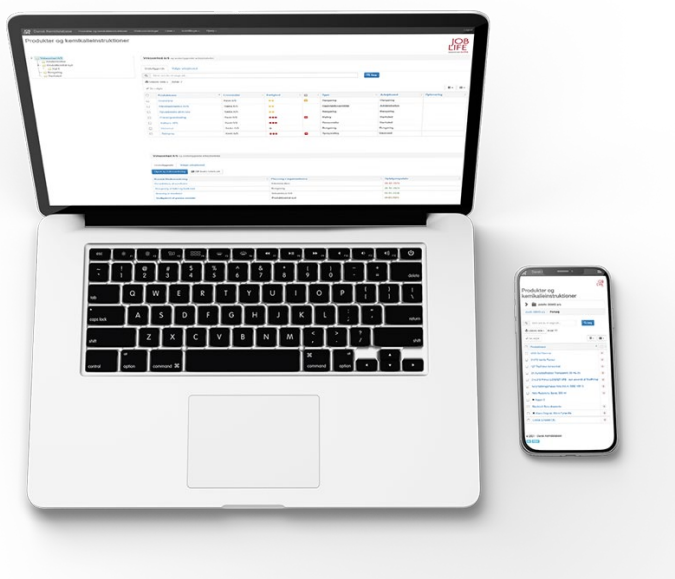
Produkter og kemikalieinstruktioner

JOB LIFE

Produkter og kemikalieinstruktioner

tab

caps lock

shift

control

option

command

command

option

delete

return

shift

Q W E R T Y U I O P

A S D F G H J K L

Z X C V B N M